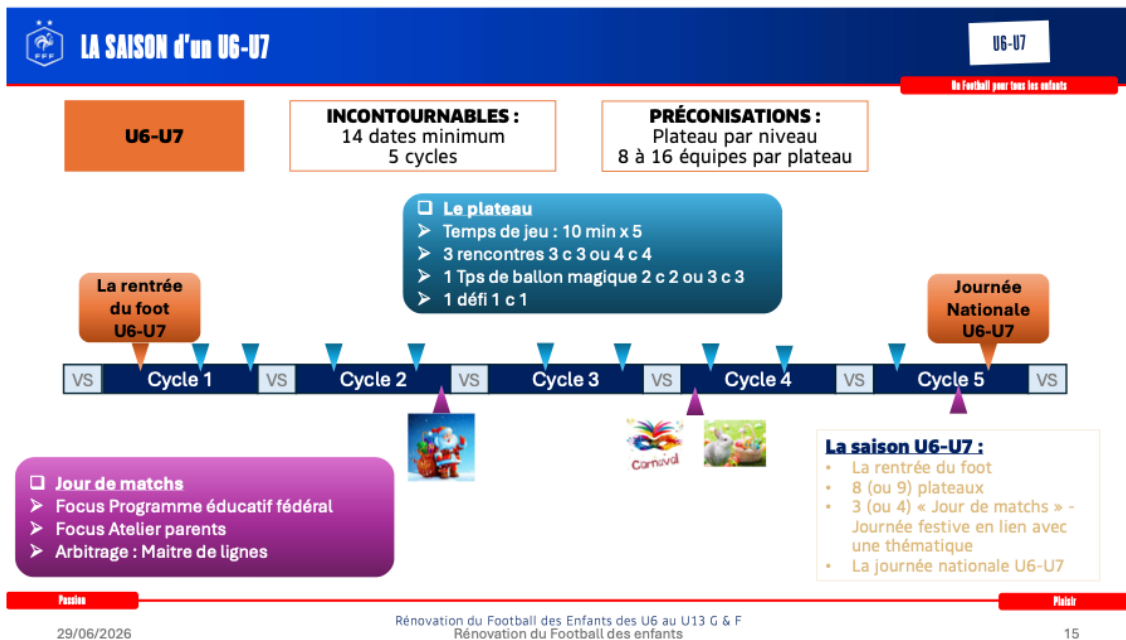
FFF

LA SAISON d'un U6-U7

U6-U7

Un Football pour tous les enfants

U6-U7

INCONTOURNABLES :
14 dates minimum
5 cycles

PRÉCONISATIONS :
Plateau par niveau
8 à 16 équipes par plateau

❑ Le plateau
➢ Temps de jeu : 10 min x 5
➢ 3 rencontres 3 c 3 ou 4 c 4
➢ 1 Tps de ballon magique 2 c 2 ou 3 c 3
➢ 1 défi 1 c 1

La rentrée du foot U6-U7

Journée Nationale U6-U7

VS Cycle 1 VS Cycle 2 VS Cycle 3 VS Cycle 4 VS Cycle 5 VS

Carnaval

❑ Jour de matchs
➢ Focus Programme éducatif fédéral
➢ Focus Atelier parents
➢ Arbitrage : Maitre de lignes

La saison U6-U7 :
• La rentrée du foot
• 8 (ou 9) plateaux
• 3 (ou 4) « Jour de matchs » - Journée festive en lien avec une thématique
• La journée nationale U6-U7

Passion

Plaisir

Rénovation du Football des Enfants des U6 au U13 G & F

29/06/2026

Rénovation du Football des enfants

15